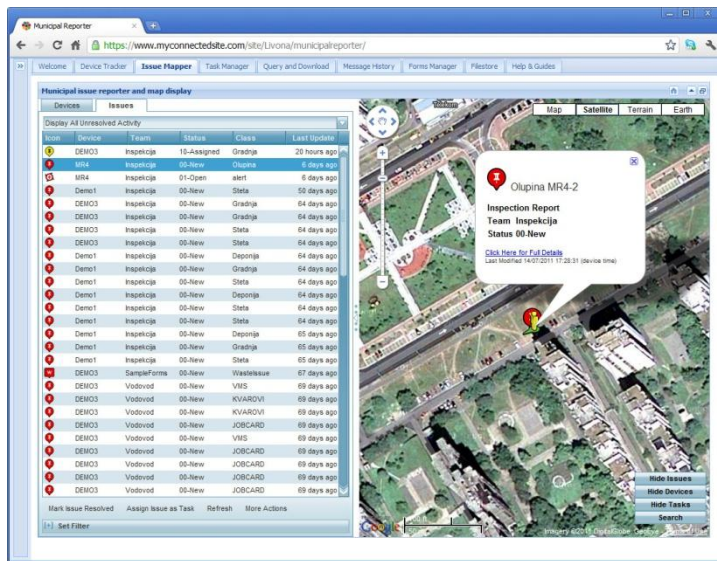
Municipal Reporter

https://www.myconnectedsite.com/site/Livona/municipalreporter/

Welcome | Device Tracker | Issue Mapper | Task Manager | Query and Download | Message History | Forms Manager | Filestore | Help & Guides

Municipal issue reporter and map display

Devices | Issues

Display All Unresolved Activity

| Icon | Device | Team | Status | Class | Last Update |
|---|---|---|---|---|---|
| | DEMO3 | Inspekcija | 10-Assigned | Gradnja | 20 hours ago |
| | MR4 | Inspekcija | 00-New | Olupina | 6 days ago |
| | MR4 | Inspekcija | 01-Open | alert | 6 days ago |
| | Demo1 | Inspekcija | 00-New | Steta | 50 days ago |
| | DEMO3 | Inspekcija | 00-New | Gradnja | 64 days ago |
| | DEMO3 | Inspekcija | 00-New | Gradnja | 64 days ago |
| | DEMO3 | Inspekcija | 00-New | Steta | 64 days ago |
| | DEMO3 | Inspekcija | 00-New | Steta | 64 days ago |
| | Demo1 | Inspekcija | 00-New | Deponija | 64 days ago |
| | Demo1 | Inspekcija | 00-New | Gradnja | 64 days ago |
| | Demo1 | Inspekcija | 00-New | Steta | 64 days ago |
| | Demo1 | Inspekcija | 00-New | Deponija | 64 days ago |
| | Demo1 | Inspekcija | 00-New | Steta | 64 days ago |
| | Demo1 | Inspekcija | 00-New | Steta | 64 days ago |
| | Demo1 | Inspekcija | 00-New | Deponija | 65 days ago |
| | Demo1 | Inspekcija | 00-New | Gradnja | 65 days ago |
| | Demo1 | Inspekcija | 00-New | Steta | 65 days ago |
| | DEMO3 | SampleForms | 00-New | WasteIssue | 67 days ago |
| | DEMO3 | Vodovod | 00-New | VMS | 69 days ago |
| | DEMO3 | Vodovod | 00-New | KVAROVI | 69 days ago |
| | DEMO3 | Vodovod | 00-New | KVAROVI | 69 days ago |
| | DEMO3 | Vodovod | 00-New | JOBCARD | 69 days ago |
| | DEMO3 | Vodovod | 00-New | VMS | 69 days ago |
| | DEMO3 | Vodovod | 00-New | JOBCARD | 69 days ago |
| | DEMO3 | Vodovod | 00-New | JOBCARD | 69 days ago |
| | DEMO3 | Vodovod | 00-New | JOBCARD | 69 days ago |
| | DEMO3 | Vodovod | 00-New | JOBCARD | 69 days ago |

Mark Issue Resolved | Assign Issue as Task | Refresh | More Actions

Set Filter

Map | Satellite | Terrain | Earth

Olupina MR4-2

Inspection Report
Team Inspekcija
Status 00-New

Click Here for Full Details
Last Modified 14/07/2011 17:28:31 (device time)

Hide Issues
Hide Devices
Hide Tasks
Search

Imagery ©2011 DigitalGlobe, GeoEye